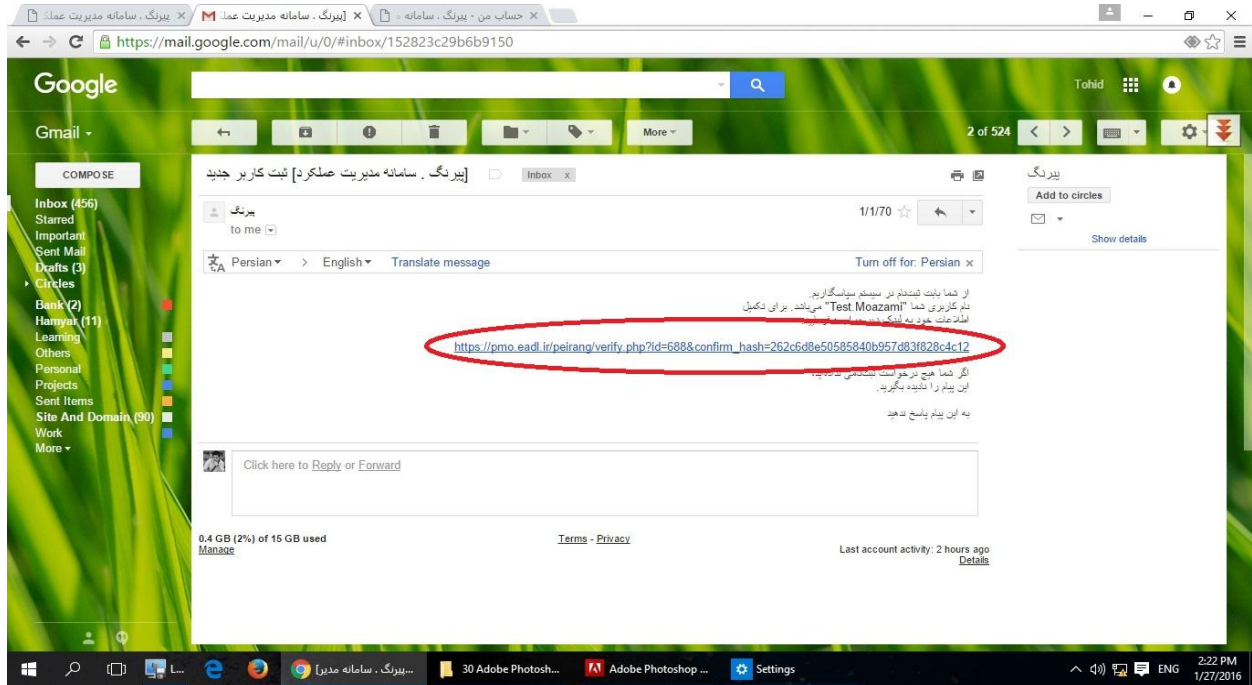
پیرنگ . سامانه مدیریت عملـ | [پیرنگ . سامانه مدیریت عملـ | حساب من - پیرنگ . سامانه

https://mail.google.com/mail/u/0/#inbox/152823c29b6b9150

Google

Tohid

Gmail ▾

More ▾

2 of 524

COMPOSE

Inbox (456)
Starred
Important
Sent Mail
Drafts (3)
Circles
Bank (2)
Hamyar (11)
Learning
Others
Personal
Projects
Sent Items
Site And Domain (90)
Work
More ▾

[پیرنگ . سامانه مدیریت عملکرد] ثبت کاربر جدید Inbox x

پیرنگ
to me

1/1/70

Persian ▾ > English ▾ Translate message Turn off for: Persian x

از شما بابت ثبت‌نام در سیستم سپاسگذاریم.
نام کاربری شما "Test.Moazami" می‌باشد. برای تکمیل
اطلاعات خود به لینک زیر مراجعه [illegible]

https://pmo.eadl.ir/peirang/verify.php?id=688&confirm_hash=262c6d8e50585840b957d83f828c4c12

اگر شما هیچ درخواست ثبت‌نامی نداده‌اید
این پیام را نادیده بگیرید.

به این پیام پاسخ ندهید

Click here to Reply or Forward

0.4 GB (2%) of 15 GB used
Manage

Terms - Privacy

Last account activity: 2 hours ago
Details

پیرنگ
Add to circles
Show details

L... پیرنگ . سامانه مدیر] 30 Adobe Photosh... Adobe Photoshop ... Settings

ENG 2:22 PM 1/27/2016